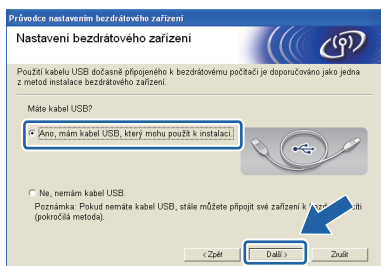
Průvodce nastavením bezdrátového zařízení

Nastavení bezdrátového zařízení

Použití kabelu USB dočasně připojeného k bezdrátovému počítači je doporučováno jako jedna z metod instalace bezdrátového zařízení.

Máte kabel USB?

Ano, mám kabel USB, který mohu použít k instalaci.

Ne, nemám kabel USB.

Poznámka: Pokud nemáte kabel USB, stále můžete připojit své zařízení k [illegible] (pokročilá metoda).

< Zpět

Další >

Zrušit